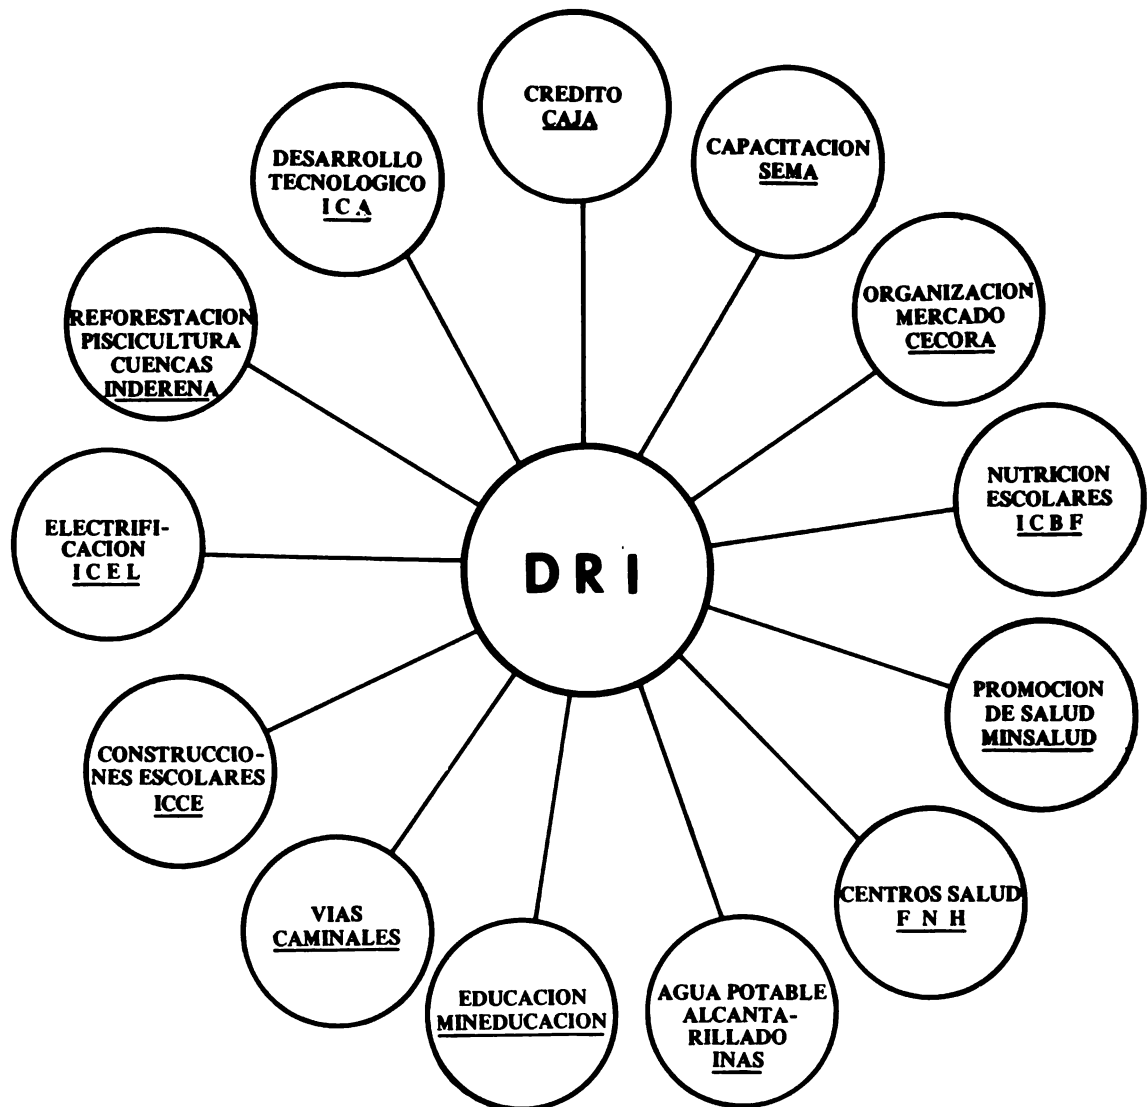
CREDITO
CAJA

CAPACITACION
SEMA

ORGANIZACION
MERCADO
CECORA

NUTRICION
ESCOLARES
I C B F

PROMOCION
DE SALUD
MINSALUD

CENTROS SALUD
F N H

AGUA POTABLE
ALCANTARILLADO
INAS

EDUCACION
MINEDUCACION

VIAS
CAMINALES

CONSTRUCCIONES ESCOLARES
ICCE

ELECTRIFICACION
I C E L

REFORESTACION
PISCICULTURA
CUENCAS
INDERENA

DESARROLLO
TECNOLOGICO
I C A

D R I